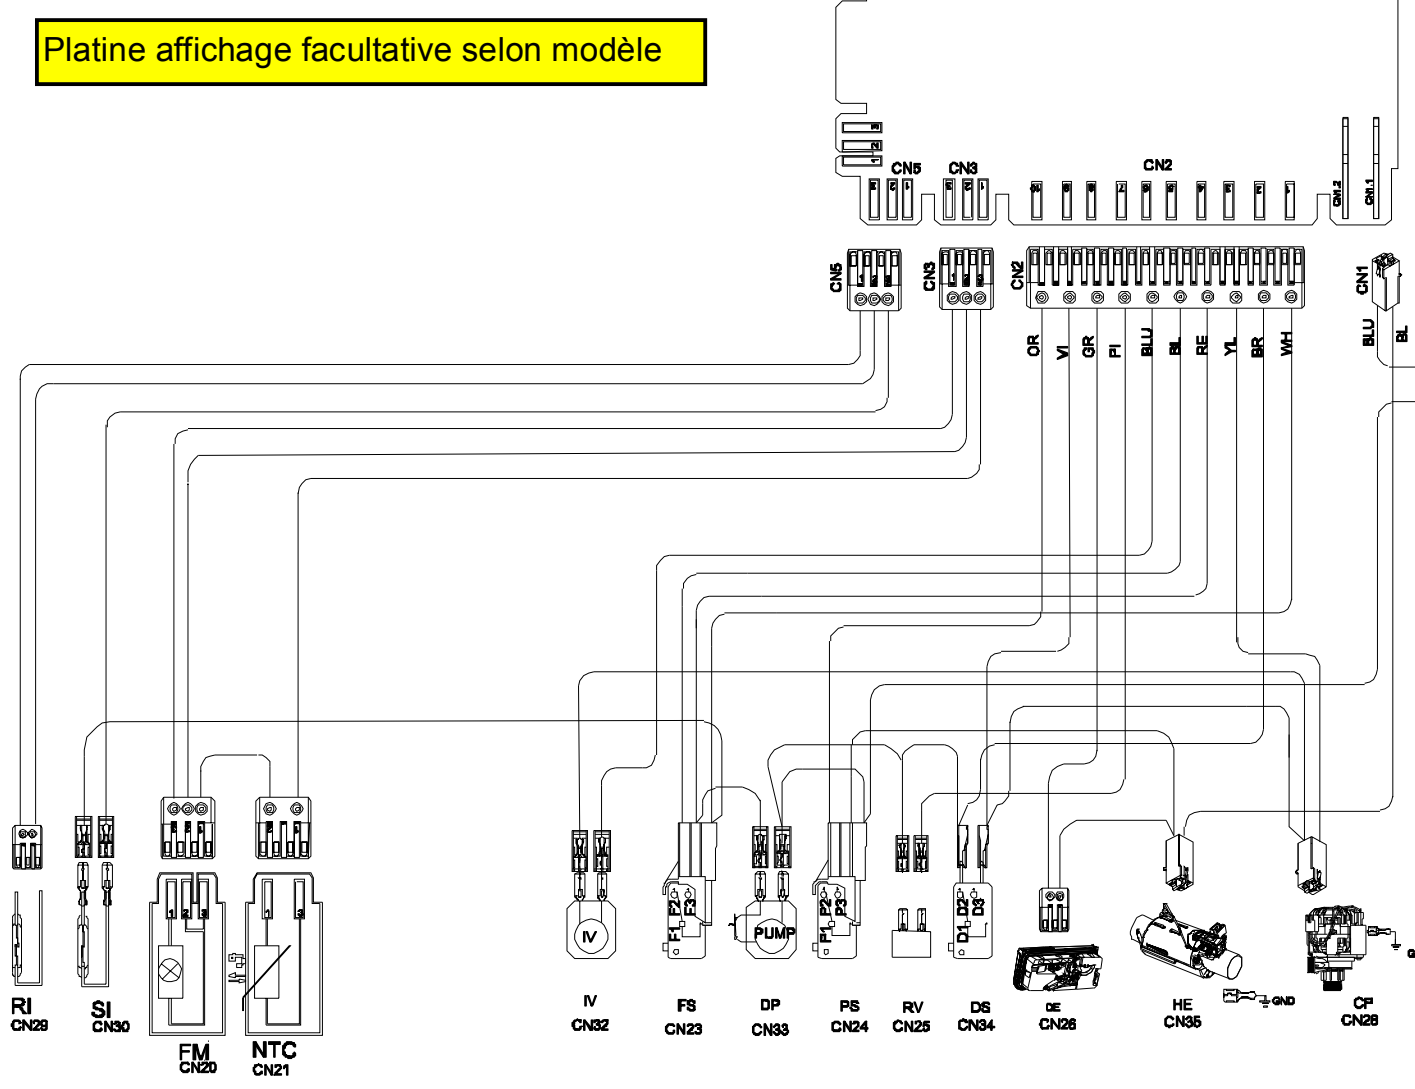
Platine affichage facultative selon modèle

CN5
CN3
CN2
CN1.2
CN1.1

CN5
CN3
CN2
CN1

OR
VI
GR
PI
BLU
BL
RE
YL
BR
WH

BLU
BL

F1
F2
F3
PUMP
P1
P2
P3
D1
D2
D3
IV
GND
G

RI
CN29
SI
CN30
FM
CN20
NTC
CN21
IV
CN32
FS
CN23
DP
CN33
PS
CN24
RV
CN25
DS
CN34
DE
CN26
HE
CN35
CP
CN28